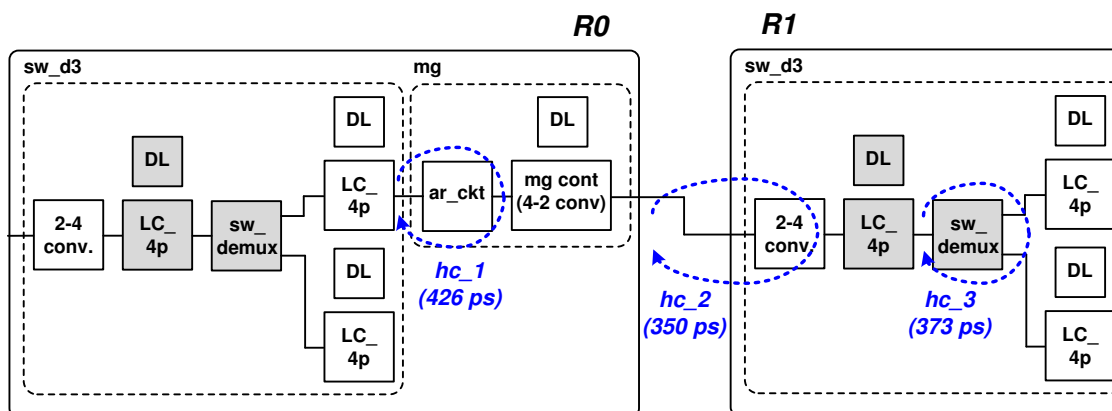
R0

R1

sw_d3

mg

DL

DL

DL

2-4 conv.

LC_ 4p

sw_ demux

LC_ 4p

ar_ckt

mg cont (4-2 conv)

DL

LC_ 4p

hc_1 (426 ps)

hc_2 (350 ps)

sw_d3

DL

2-4 conv.

LC_ 4p

sw_ demux

DL

LC_ 4p

DL

LC_ 4p

hc_3 (373 ps)